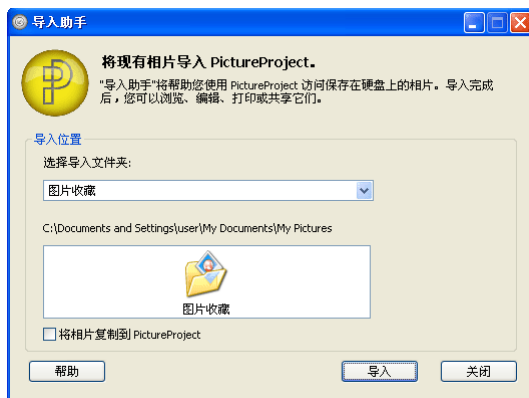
导入助手

将现有相片导入 PictureProject。

"导入助手"将帮助您使用 PictureProject 访问保存在硬盘上的相片。导入完成后，您可以浏览、编辑、打印或共享它们。

导入位置

选择导入文件夹:

图片收藏

C:\Documents and Settings\user\My Documents\My Pictures

图片收藏

将相片复制到 PictureProject

帮助

导入

关闭